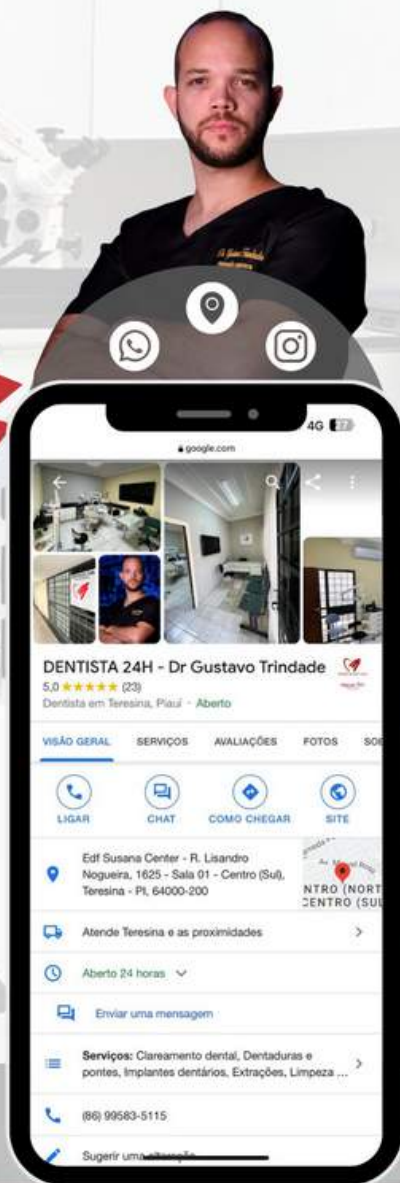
4G

google.com

DENTISTA 24H - Dr Gustavo Trindade

5,0 ★★★★★ (23)

Dentista em Teresina, Piauí · Aberto

VISÃO GERAL SERVIÇOS AVALIAÇÕES FOTOS SO

LIGAR CHAT COMO CHEGAR SITE

Edf Susana Center - R. Lisandro Nogueira, 1625 - Sala 01 - Centro (Sul), Teresina - PI, 64000-200

NTRO (NORT
CENTRO (SUL

Atende Teresina e as proximidades

Aberto 24 horas

Enviar uma mensagem

Serviços: Clareamento dental, Dentaduras e pontes, Implantes dentários, Extrações, Limpeza ...

(86) 99583-5115

Sugerir uma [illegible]